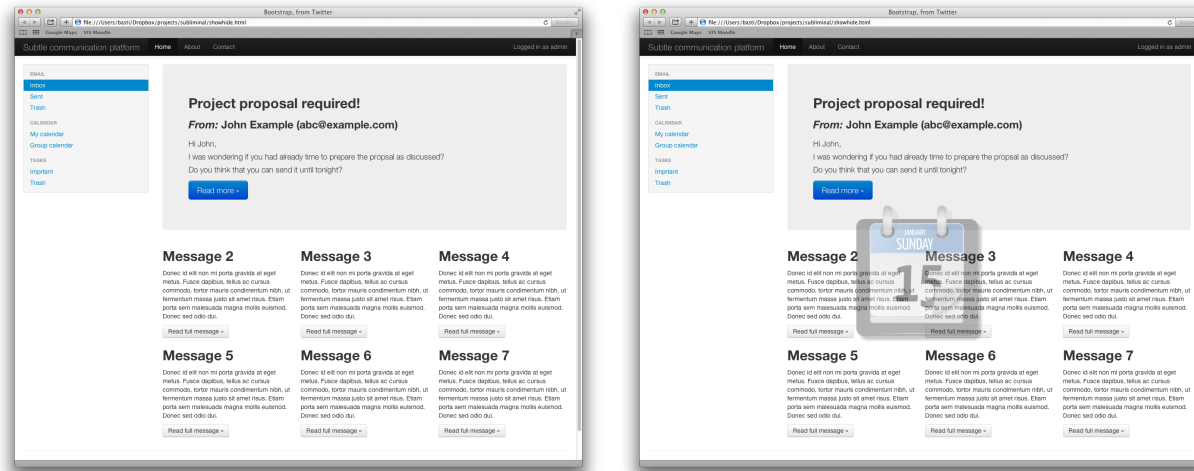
Bootstrap, from Twitter

file:///Users/basti/Dropbox/projects/subliminal/showhide.html

Reader

Google Maps VIS Moodle

Subtle communication platform Home About Contact Logged in as admin

EMAIL
Inbox
Sent
Trash
CALENDAR
My calendar
Group calendar
TASKS
Imprtant
Trash

Project proposal required!

*From:* John Example (abc@example.com)

Hi John,
I was wondering if you had already time to prepare the propsal as discussed?
Do you think that you can send it until tonight?

Read more »

Message 2
Donec id elit non mi porta gravida at eget metus. Fusce dapibus, tellus ac cursus commodo, tortor mauris condimentum nibh, ut fermentum massa justo sit amet risus. Etiam porta sem malesuada magna mollis euismod. Donec sed odio dui.
Read full message »

Message 3
Donec id elit non mi porta gravida at eget metus. Fusce dapibus, tellus ac cursus commodo, tortor mauris condimentum nibh, ut fermentum massa justo sit amet risus. Etiam porta sem malesuada magna mollis euismod. Donec sed odio dui.
Read full message »

Message 4
Donec id elit non mi porta gravida at eget metus. Fusce dapibus, tellus ac cursus commodo, tortor mauris condimentum nibh, ut fermentum massa justo sit amet risus. Etiam porta sem malesuada magna mollis euismod. Donec sed odio dui.
Read full message »

Message 5
Donec id elit non mi porta gravida at eget metus. Fusce dapibus, tellus ac cursus commodo, tortor mauris condimentum nibh, ut fermentum massa justo sit amet risus. Etiam porta sem malesuada magna mollis euismod. Donec sed odio dui.
Read full message »

Message 6
Donec id elit non mi porta gravida at eget metus. Fusce dapibus, tellus ac cursus commodo, tortor mauris condimentum nibh, ut fermentum massa justo sit amet risus. Etiam porta sem malesuada magna mollis euismod. Donec sed odio dui.
Read full message »

Message 7
Donec id elit non mi porta gravida at eget metus. Fusce dapibus, tellus ac cursus commodo, tortor mauris condimentum nibh, ut fermentum massa justo sit amet risus. Etiam porta sem malesuada magna mollis euismod. Donec sed odio dui.
Read full message »

Bootstrap, from Twitter

file:///Users/basti/Dropbox/projects/subliminal/showhide.html

Reader

Google Maps VIS Moodle

Subtle communication platform Home About Contact Logged in as admin

EMAIL
Inbox
Sent
Trash
CALENDAR
My calendar
Group calendar
TASKS
Imprtant
Trash

Project proposal required!

*From:* John Example (abc@example.com)

Hi John,
I was wondering if you had already time to prepare the propsal as discussed?
Do you think that you can send it until tonight?

Read more »

JANUARY
SUNDAY
15

Message 2
Donec id elit non mi porta gravida at eget metus. Fusce dapibus, tellus ac cursus commodo, tortor mauris condimentum nibh, ut fermentum massa justo sit amet risus. Etiam porta sem malesuada magna mollis euismod. Donec sed odio dui.
Read full message »

Message 3
Donec id elit non mi porta gravida at eget metus. Fusce dapibus, tellus ac cursus commodo, tortor mauris condimentum nibh, ut fermentum massa justo sit amet risus. Etiam porta sem malesuada magna mollis euismod. Donec sed odio dui.
Read full message »

Message 4
Donec id elit non mi porta gravida at eget metus. Fusce dapibus, tellus ac cursus commodo, tortor mauris condimentum nibh, ut fermentum massa justo sit amet risus. Etiam porta sem malesuada magna mollis euismod. Donec sed odio dui.
Read full message »

Message 5
Donec id elit non mi porta gravida at eget metus. Fusce dapibus, tellus ac cursus commodo, tortor mauris condimentum nibh, ut fermentum massa justo sit amet risus. Etiam porta sem malesuada magna mollis euismod. Donec sed odio dui.
Read full message »

Message 6
Donec id elit non mi porta gravida at eget metus. Fusce dapibus, tellus ac cursus commodo, tortor mauris condimentum nibh, ut fermentum massa justo sit amet risus. Etiam porta sem malesuada magna mollis euismod. Donec sed odio dui.
Read full message »

Message 7
Donec id elit non mi porta gravida at eget metus. Fusce dapibus, tellus ac cursus commodo, tortor mauris condimentum nibh, ut fermentum massa justo sit amet risus. Etiam porta sem malesuada magna mollis euismod. Donec sed odio dui.
Read full message »